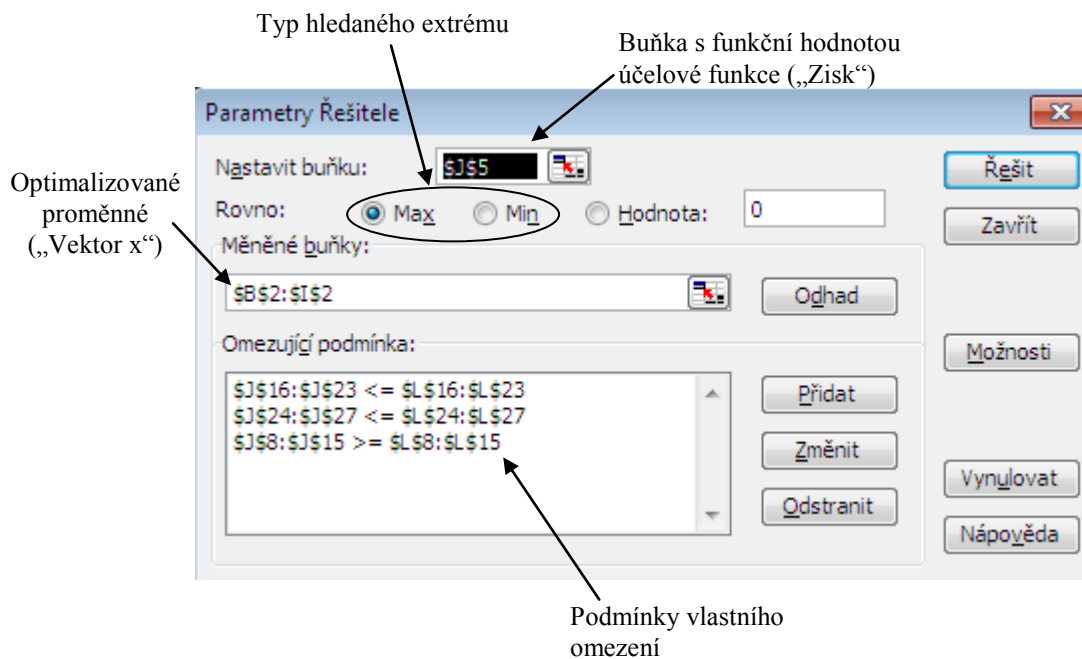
Typ hledaného extrému

Buňka s funkční hodnotou účelové funkce („Zisk“)

Parametry Řešitele

Nastavit buňku: $J$5

Optimalizované proměnné („Vektor x“)

Rovno: Max Min Hodnota: 0

Měněné buňky:

$B$2:$I$2

Odhad

Omezující podmínka:

$J$16:$J$23 <= $L$16:$L$23
$J$24:$J$27 <= $L$24:$L$27
$J$8:$J$15 >= $L$8:$L$15

Přidat

Změnit

Odstranit

Řešit

Zavřít

Možnosti

Vynulovat

Nápověda

Podmínky vlastního omezení